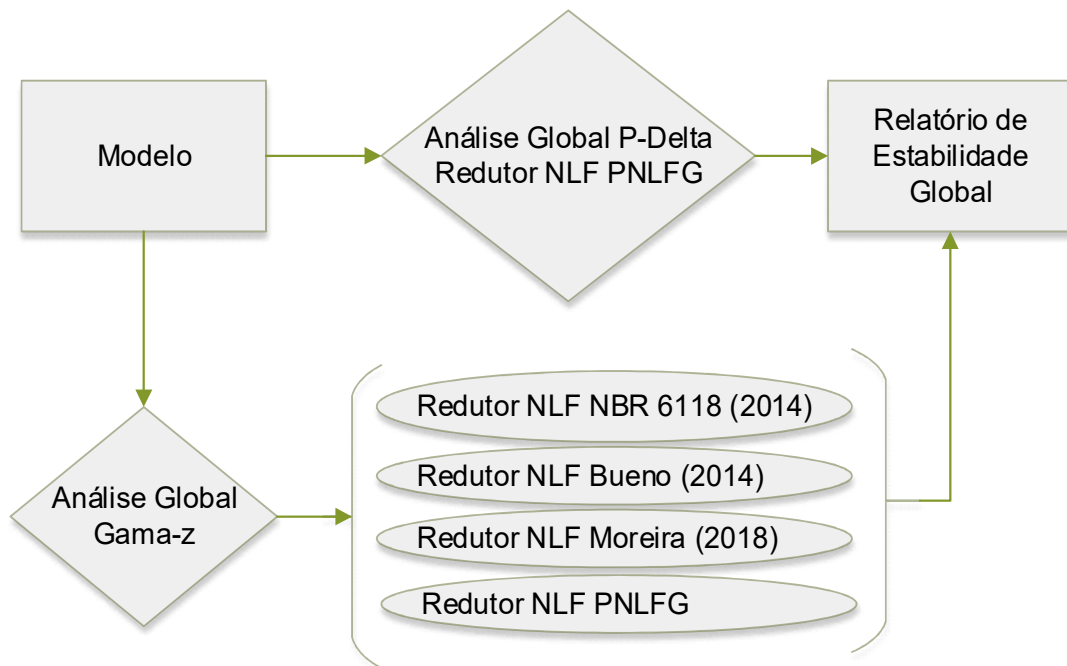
Modelo

Análise Global P-Delta Redutor NLF PNLFG

Relatório de Estabilidade Global

Análise Global Gama-z

Redutor NLF NBR 6118 (2014)

Redutor NLF Bueno (2014)

Redutor NLF Moreira (2018)

Redutor NLF PNLFG